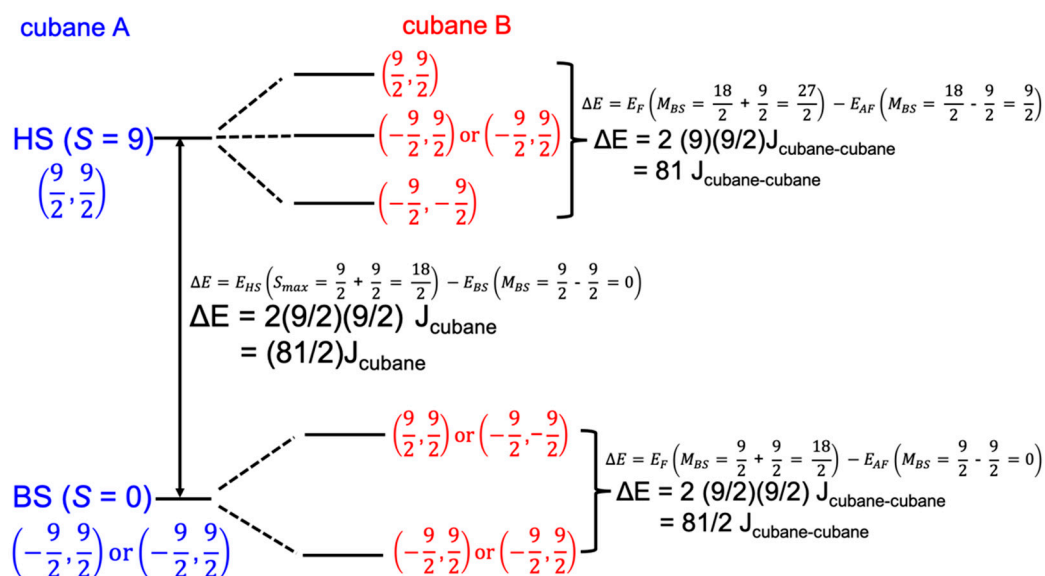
cubane A

cubane B

$\left(\frac{9}{2},\frac{9}{2}\right)$

HS ($S$ = 9)

$\left(\frac{9}{2},\frac{9}{2}\right)$

$\left(-\frac{9}{2},\frac{9}{2}\right)$ or $\left(-\frac{9}{2},\frac{9}{2}\right)$

$\left(-\frac{9}{2},-\frac{9}{2}\right)$

$\Delta E = E_F\left(M_{BS} = \frac{18}{2} + \frac{9}{2} = \frac{27}{2}\right) - E_{AF}\left(M_{BS} = \frac{18}{2} - \frac{9}{2} = \frac{9}{2}\right)$

ΔE = 2 (9)(9/2)J$_{\text{cubane-cubane}}$
= 81 J$_{\text{cubane-cubane}}$

$\Delta E = E_{HS}\left(S_{max} = \frac{9}{2} + \frac{9}{2} = \frac{18}{2}\right) - E_{BS}\left(M_{BS} = \frac{9}{2} - \frac{9}{2} = 0\right)$

ΔE = 2(9/2)(9/2) J$_{\text{cubane}}$
= (81/2)J$_{\text{cubane}}$

$\left(\frac{9}{2},\frac{9}{2}\right)$ or $\left(-\frac{9}{2},-\frac{9}{2}\right)$

BS ($S$ = 0)

$\left(-\frac{9}{2},\frac{9}{2}\right)$ or $\left(-\frac{9}{2},\frac{9}{2}\right)$

$\Delta E = E_F\left(M_{BS} = \frac{9}{2} + \frac{9}{2} = \frac{18}{2}\right) - E_{AF}\left(M_{BS} = \frac{9}{2} - \frac{9}{2} = 0\right)$

ΔE = 2 (9/2)(9/2) J$_{\text{cubane-cubane}}$
= 81/2 J$_{\text{cubane-cubane}}$

$\left(-\frac{9}{2},\frac{9}{2}\right)$ or $\left(-\frac{9}{2},\frac{9}{2}\right)$